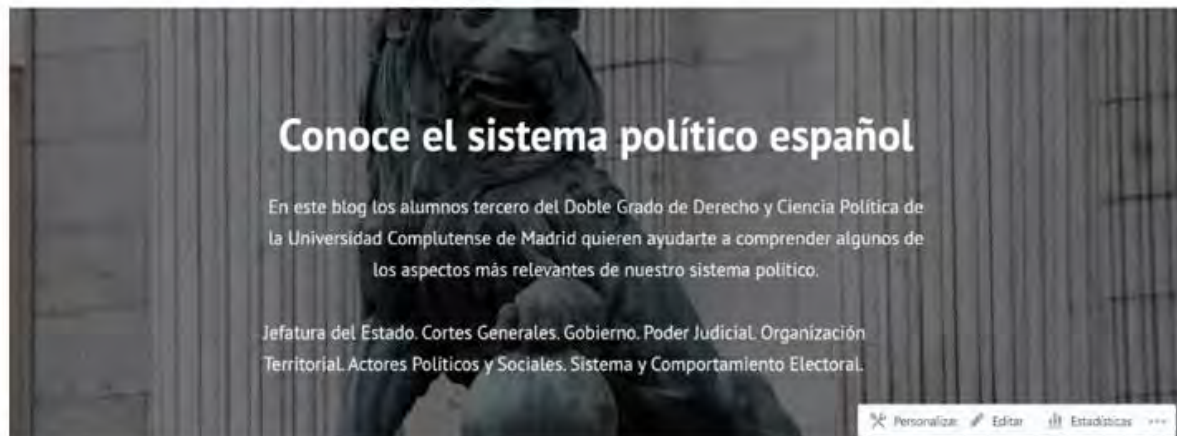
Conoce el sistema político español

En este blog los alumnos tercero del Doble Grado de Derecho y Ciencia Política de la Universidad Complutense de Madrid quieren ayudarte a comprender algunos de los aspectos más relevantes de nuestro sistema político.

Jefatura del Estado. Cortes Generales. Gobierno. Poder Judicial. Organización Territorial. Actores Políticos y Sociales. Sistema y Comportamiento Electoral.

Personalizar Editar Estadísticas ···